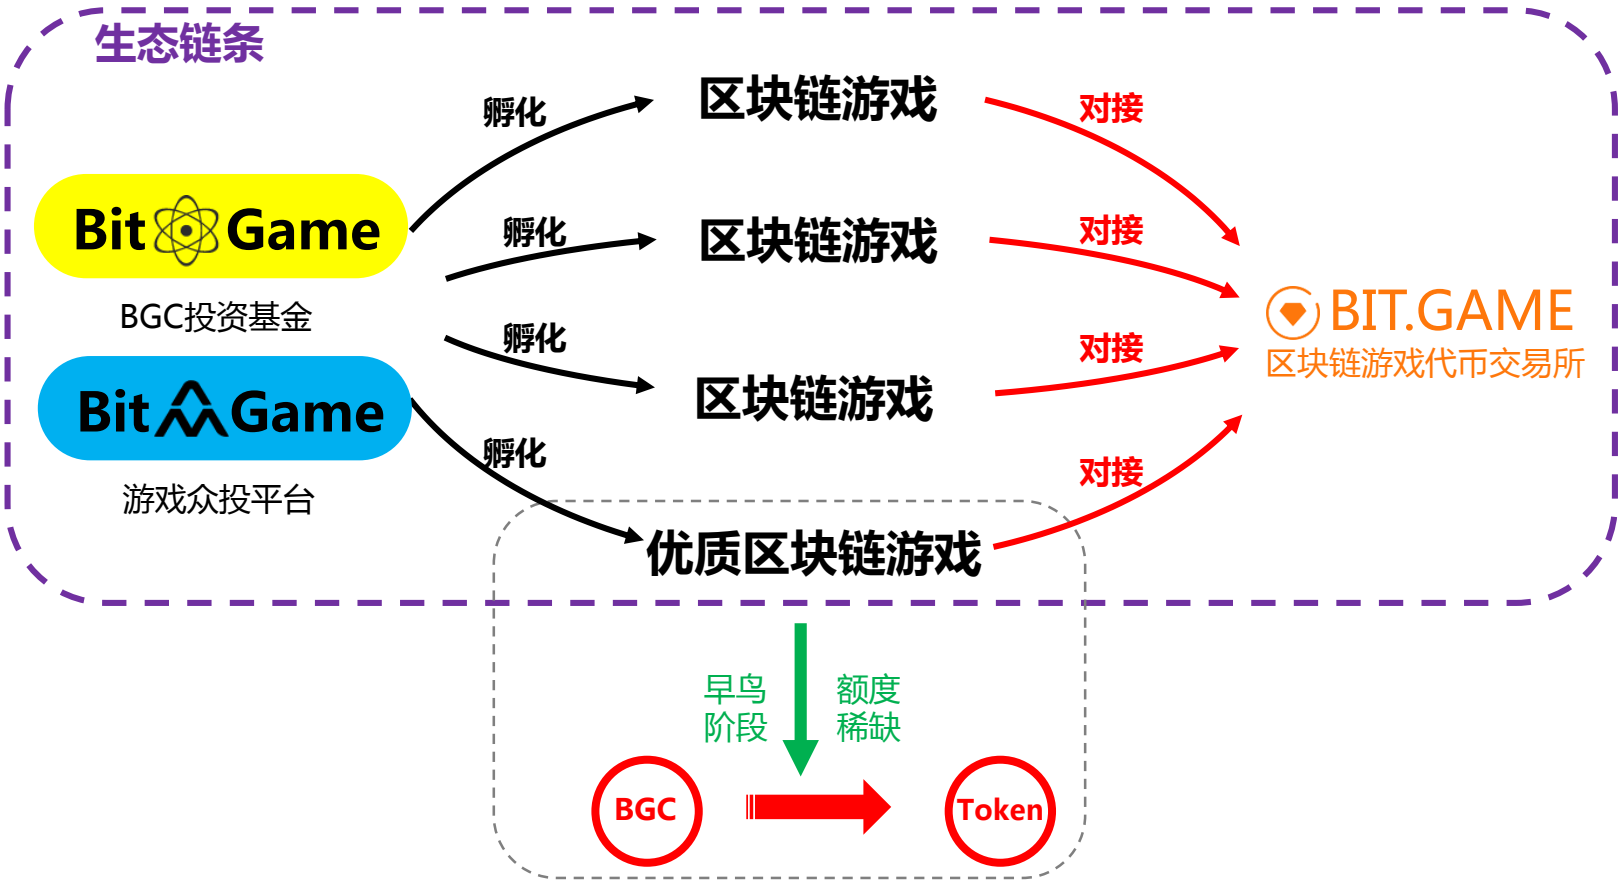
生态链条

Bit Game

BGC投资基金

Bit Game

游戏众投平台

孵化

孵化

孵化

孵化

区块链游戏

区块链游戏

区块链游戏

优质区块链游戏

对接

对接

对接

对接

BIT.GAME
区块链游戏代币交易所

早鸟
阶段

额度
稀缺

BGC

Token